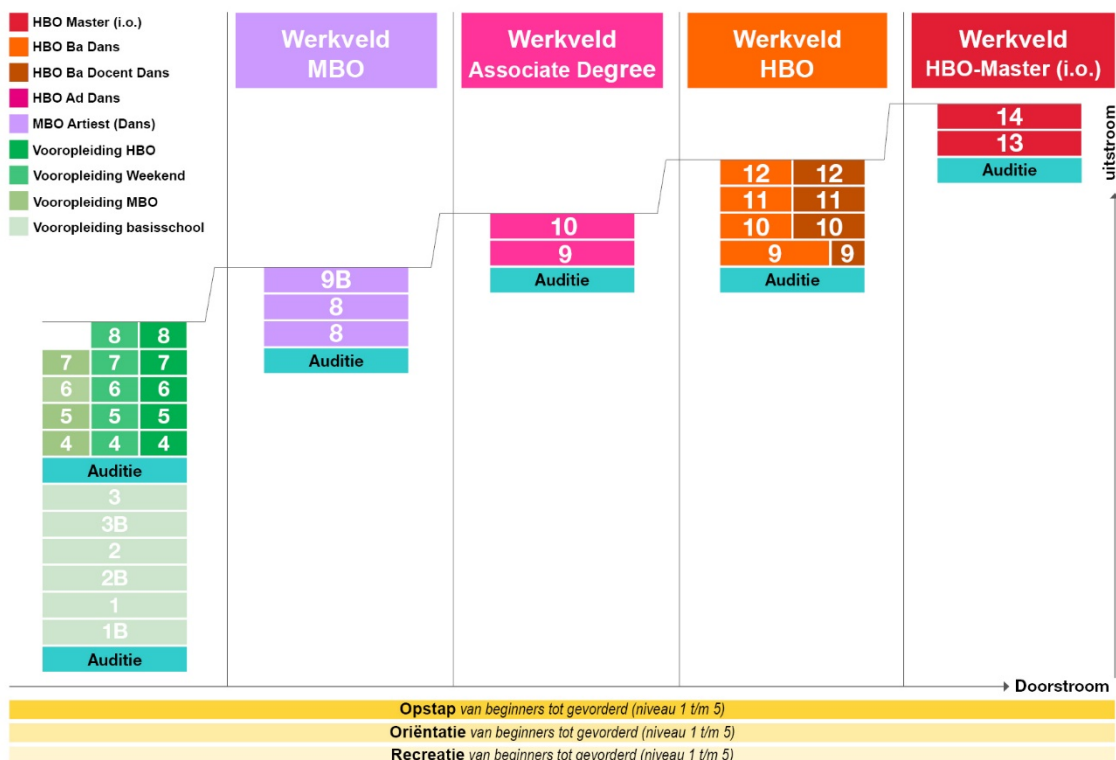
HBO Master (i.o.)
HBO Ba Dans
HBO Ba Docent Dans
HBO Ad Dans
MBO Artiest (Dans)
Vooropleiding HBO
Vooropleiding Weekend
Vooropleiding MBO
Vooropleiding basisschool

Werkveld MBO

Werkveld Associate Degree

Werkveld HBO

Werkveld HBO-Master (i.o.)

uitstroom

14
13
Auditie

12 12
11 11
10 10
9 9
Auditie

10
9
Auditie

9B
8
8
Auditie

8 8
7 7 7
6 6 6
5 5 5
4 4 4
Auditie
3
3B
2
2B
1
1B
Auditie

Doorstroom

**Opstap** van beginners tot gevorderd (niveau 1 t/m 5)
**Oriëntatie** van beginners tot gevorderd (niveau 1 t/m 5)
**Recreatie** van beginners tot gevorderd (niveau 1 t/m 5)